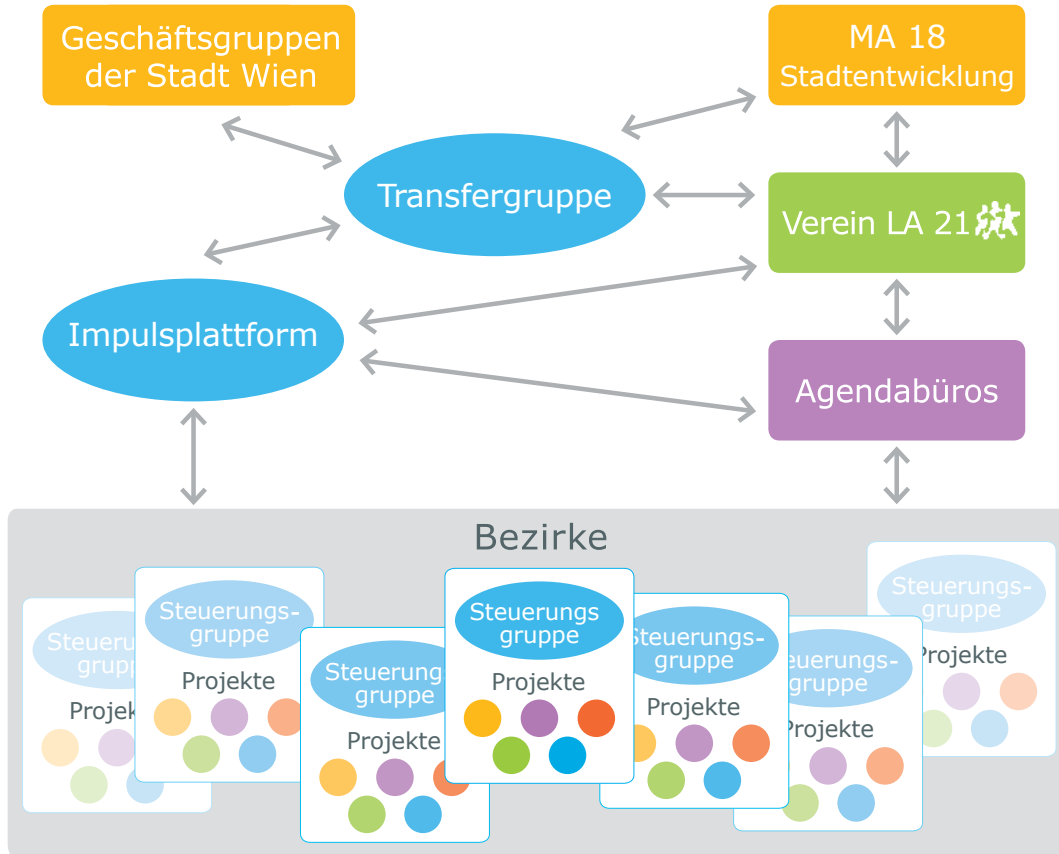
Geschäftsgruppen der Stadt Wien

MA 18 Stadtentwicklung

Transfergruppe

Verein LA 21

Impulsplattform

Agendabüros

Bezirke

Steuerungsgruppe
Projekte

Steuerungsgruppe
Projekte

Steuerungsgruppe
Projekte

Steuerungsgruppe
Projekte

Steuerungsgruppe
Projekte

Steuerungsgruppe
Projekte

Steuerungsgruppe
Projekte